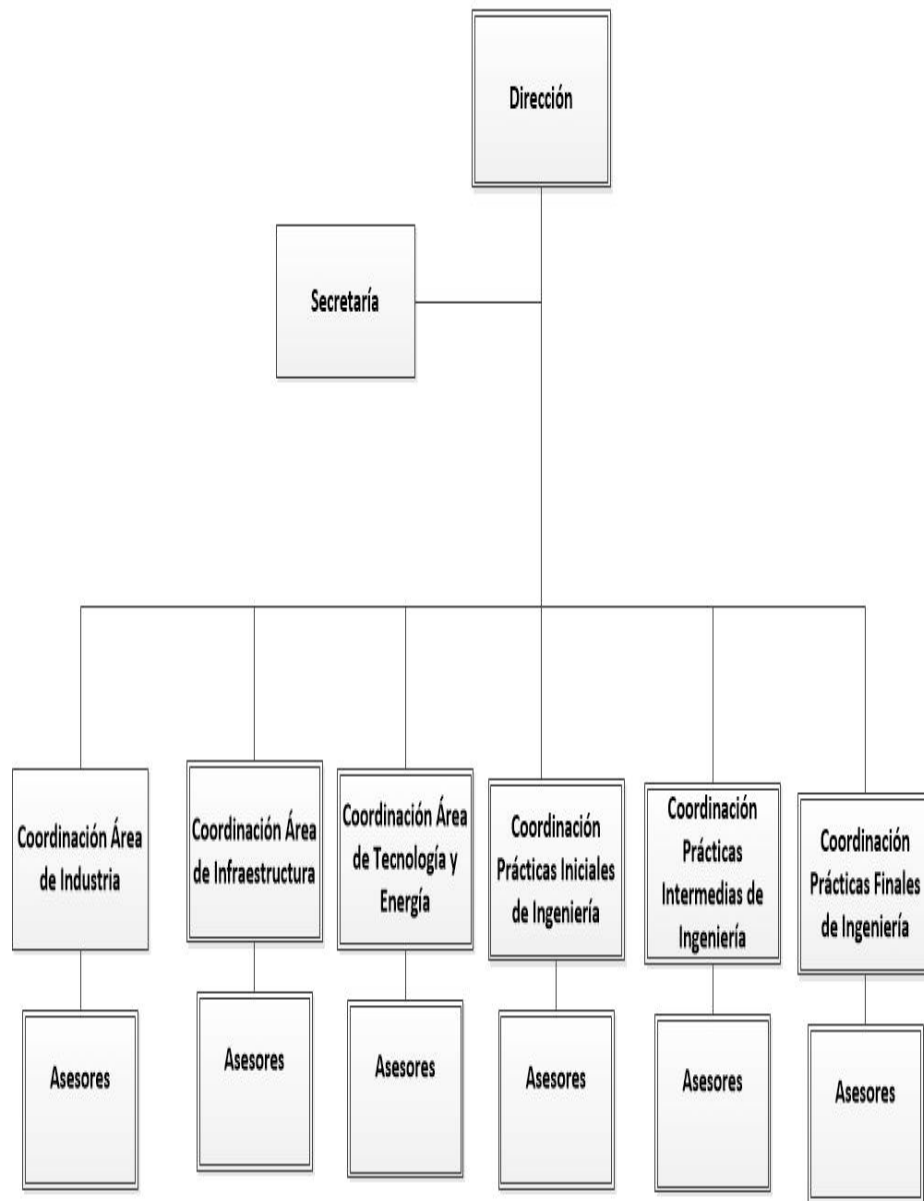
Dirección

Secretaría

Coordinación Área de Industria

Asesores

Coordinación Área de Infraestructura

Asesores

Coordinación Área de Tecnología y Energía

Asesores

Coordinación Prácticas Iniciales de Ingeniería

Asesores

Coordinación Prácticas Intermedias de Ingeniería

Asesores

Coordinación Prácticas Finales de Ingeniería

Asesores